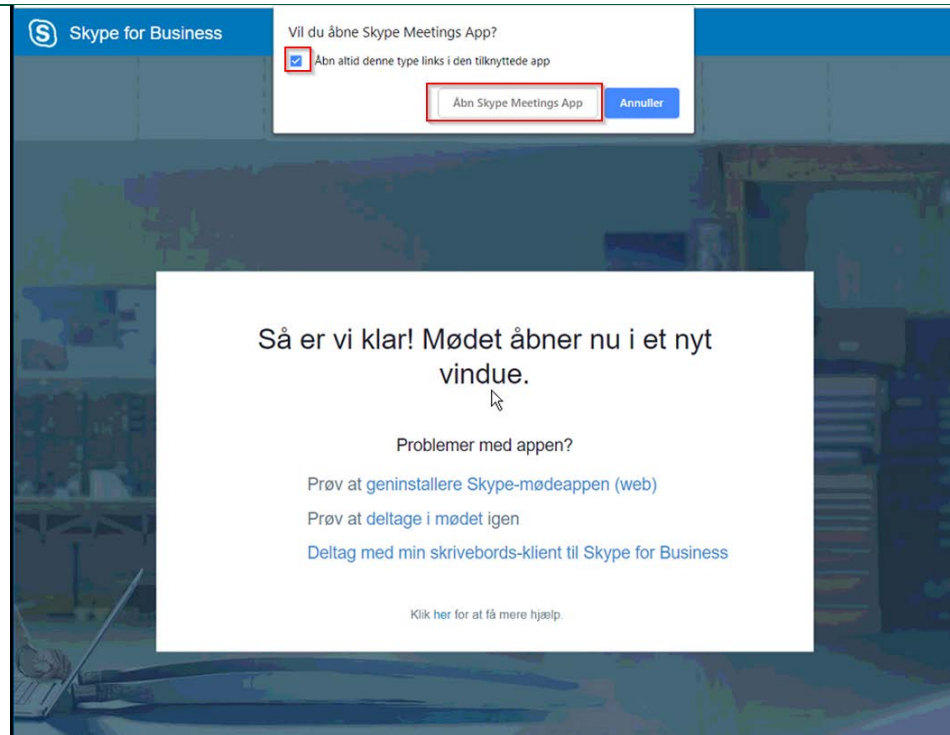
Skype for Business

Vil du åbne Skype Meetings App?

Åbn altid denne type links i den tilknyttede app

Åbn Skype Meetings App

Annuller

Så er vi klar! Mødet åbner nu i et nyt vindue.

Problemer med appen?

Prøv at geninstallere Skype-mødeappen (web)

Prøv at deltage i mødet igen

Deltag med min skrivebords-klient til Skype for Business

Klik her for at få mere hjælp.